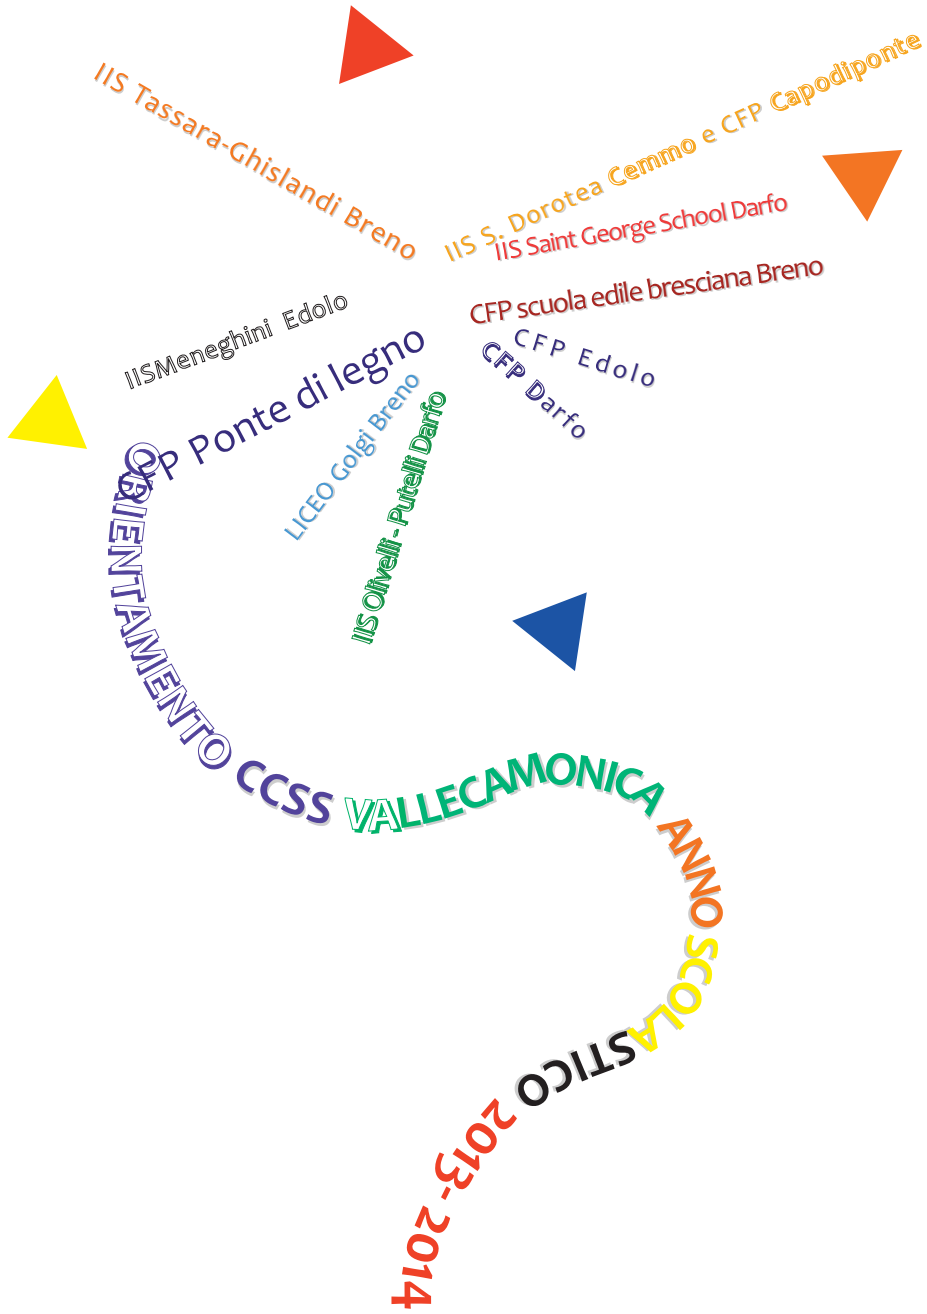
IIS Tassara-Ghislandi Breno

IIS S. Dorotea Cemmo e CFP Capodiponte

IIS Saint George School Darfo

CFP scuola edile bresciana Breno

IISMeneghini Edolo

CFP Ponte di legno

CFP Edolo

CFP Darfo

LICEO Golgi Breno

IIS Olivelli - Putelli Darfo

ORIENTAMENTO CCSS VALLECAMONICA ANNO SCOLASTICO 2013-2014